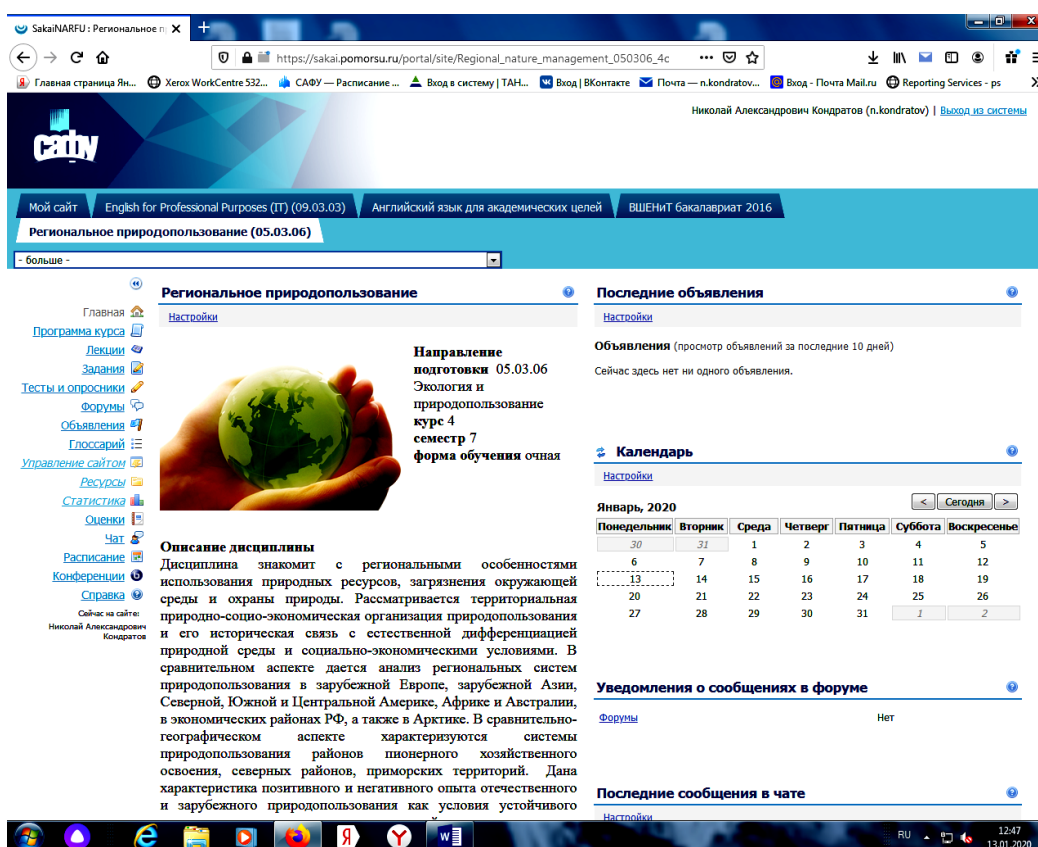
SakaiNARFU : Региональное п ×

https://sakai.pomorsu.ru/portal/site/Regional_nature_management_050306_4c

Главная страница Ян... Xerox WorkCentre 532... САФУ — Расписание ... Вход в систему | ТАН... Вход | ВКонтакте Почта — n.kondratov... Вход - Почта Mail.ru Reporting Services - ps

сафу

Николай Александрович Кондратов (n.kondratov) | Выход из системы

Мой сайт | English for Professional Purposes (IT) (09.03.03) | Английский язык для академических целей | ВШЕНиТ бакалавриат 2016

Региональное природопользование (05.03.06)

- больше -

Главная
Программа курса
Лекции
Задания
Тесты и опросники
Форумы
Объявления
Глоссарий
Управление сайтом
Ресурсы
Статистика
Оценки
Чат
Расписание
Конференции
Справка

Сейчас на сайте:
Николай Александрович Кондратов

Региональное природопользование

Настройки

Направление подготовки 05.03.06 Экология и природопользование
курс 4
семестр 7
форма обучения очная

Описание дисциплины
Дисциплина знакомит с региональными особенностями использования природных ресурсов, загрязнения окружающей среды и охраны природы. Рассматривается территориальная природно-социо-экономическая организация природопользования и его историческая связь с естественной дифференциацией природной среды и социально-экономическими условиями. В сравнительном аспекте дается анализ региональных систем природопользования в зарубежной Европе, зарубежной Азии, Северной, Южной и Центральной Америке, Африке и Австралии, в экономических районах РФ, а также в Арктике. В сравнительно-географическом аспекте характеризуются системы природопользования районов пионерного хозяйственного освоения, северных районов, приморских территорий. Дана характеристика позитивного и негативного опыта отечественного и зарубежного природопользования как условия устойчивого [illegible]

Последние объявления

Настройки

Объявления (просмотр объявлений за последние 10 дней)

Сейчас здесь нет ни одного объявления.

Календарь

Настройки

Январь, 2020

< Сегодня >

| Понедельник | Вторник | Среда | Четверг | Пятница | Суббота | Воскресенье |
|---|---|---|---|---|---|---|
| 30 | 31 | 1 | 2 | 3 | 4 | 5 |
| 6 | 7 | 8 | 9 | 10 | 11 | 12 |
| 13 | 14 | 15 | 16 | 17 | 18 | 19 |
| 20 | 21 | 22 | 23 | 24 | 25 | 26 |
| 27 | 28 | 29 | 30 | 31 | 1 | 2 |

Уведомления о сообщениях в форуме

Форумы Нет

Последние сообщения в чате

Настройки

RU 12:47 13.01.2020